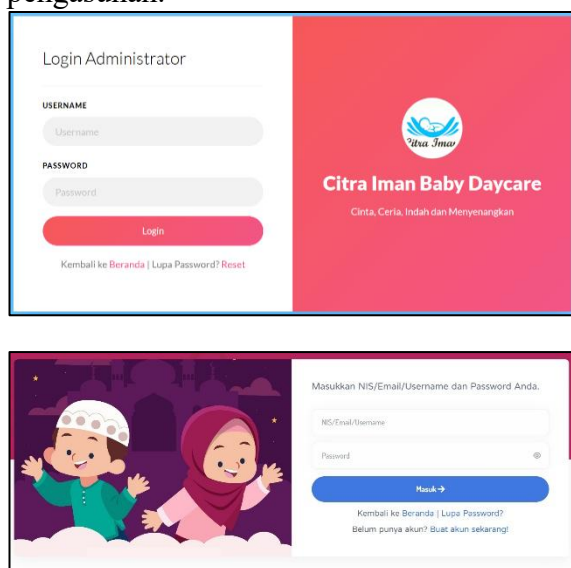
pengasuhan.

Login Administrator

USERNAME

Username

PASSWORD

Password

Login

Kembali ke Beranda | Lupa Password? Reset

Citra Iman

Citra Iman Baby Daycare

Cinta, Ceria, Indah dan Menyenangkan

Masukkan NIS/Email/Username dan Password Anda.

NIS/Email/Username

Password

Masuk →

Kembali ke Beranda | Lupa Password?

Belum punya akun? Buat akun sekarang!